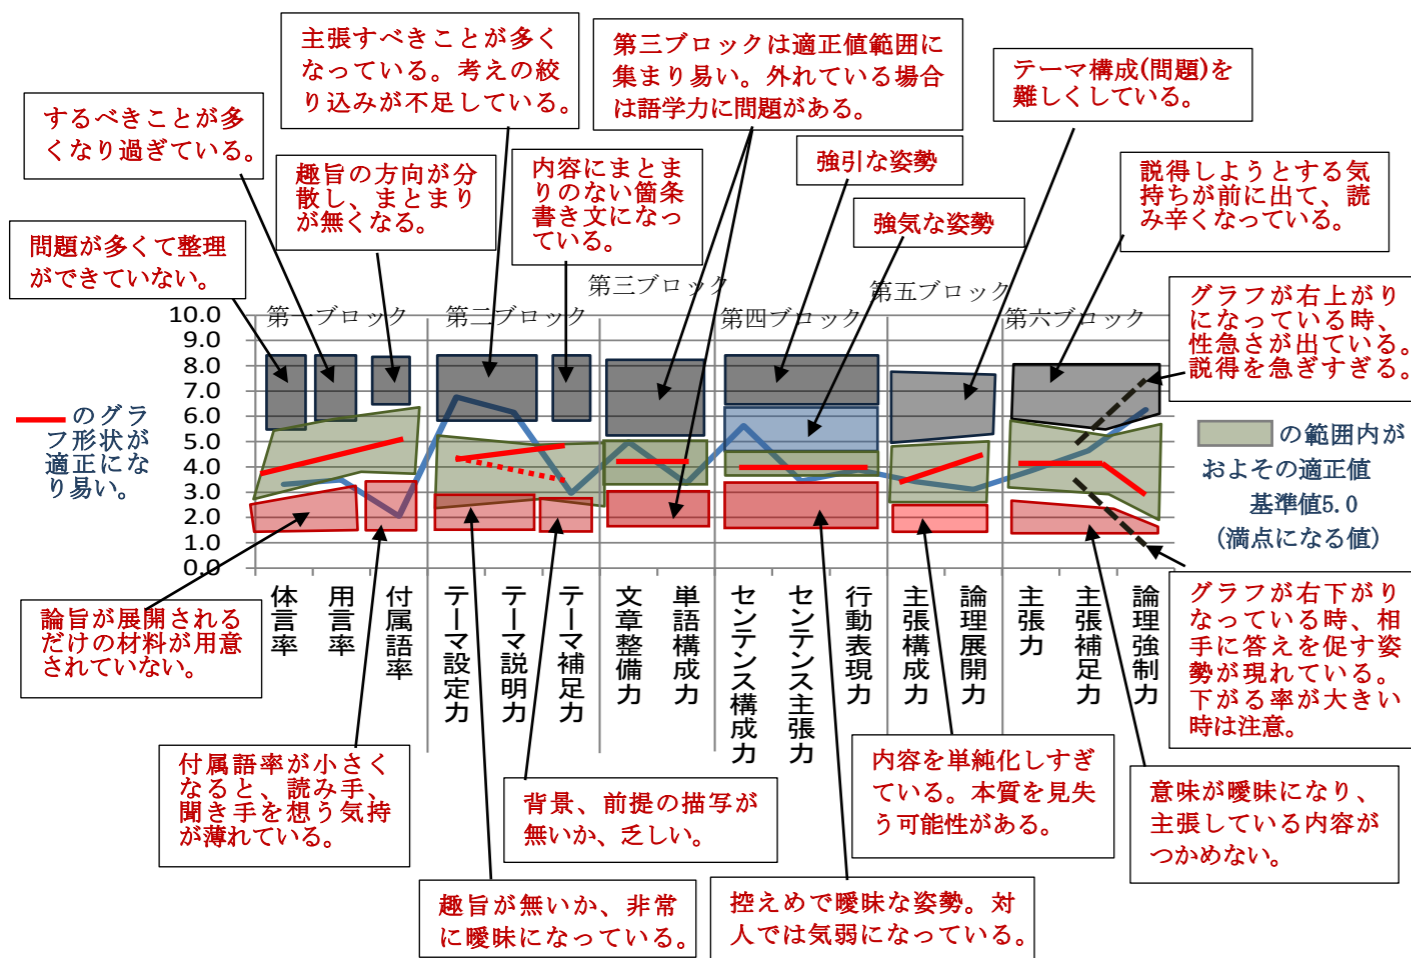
するべきことが多くなり過ぎている。

主張すべきことが多くなっている。考えの絞り込みが不足している。

第三ブロックは適正値範囲に集まり易い。外れている場合は語学力に問題がある。

テーマ構成(問題)を難しくしている。

趣旨の方向が分散し、まとまりが無くなる。

内容にまとまりのない箇条書き文になっている。

強引な姿勢

強気な姿勢

説得しようとする気持ちが前に出て、読み辛くなっている。

問題が多くて整理ができていない。

第三ブロック

第五ブロック

グラフが右上がりになっている時、性急さが出ている。説得を急ぎすぎる。

第一ブロック

第二ブロック

第四ブロック

第六ブロック

10.0
9.0
8.0
7.0
6.0
5.0
4.0
3.0
2.0
1.0
0.0

のグラフ形状が適正になり易い。

の範囲内がおよその適正値

基準値5.0

(満点になる値)

体言率

用言率

付属語率

テーマ設定力

テーマ説明力

テーマ補足力

文章整備力

単語構成力

センテンス構成力

センテンス主張力

行動表現力

主張構成力

論理展開力

主張力

主張補足力

論理強制力

論旨が展開されるだけの材料が用意されていない。

グラフが右下がりなっている時、相手に答えを促す姿勢が現れている。下がる率が大きい時は注意。

付属語率が小さくなると、読み手、聞き手を想う気持が薄れている。

背景、前提の描写が無いか、乏しい。

内容を単純化しすぎている。本質を見失う可能性がある。

意味が曖昧になり、主張している内容がつかめない。

趣旨が無いか、非常に曖昧になっている。

控えめで曖昧な姿勢。対人では気弱になっている。